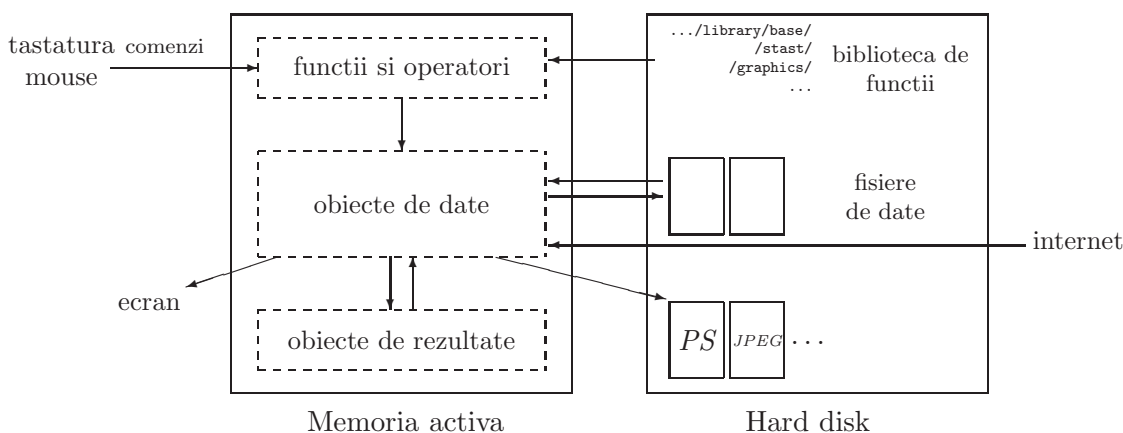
tastatura comenzi
mouse

functii si operatori

.../library/base/
/stast/
/graphics/
...

biblioteca de functii

obiecte de date

fisiere de date

internet

ecran

obiecte de rezultate

PS

JPEG

...

Memoria activa

Hard disk